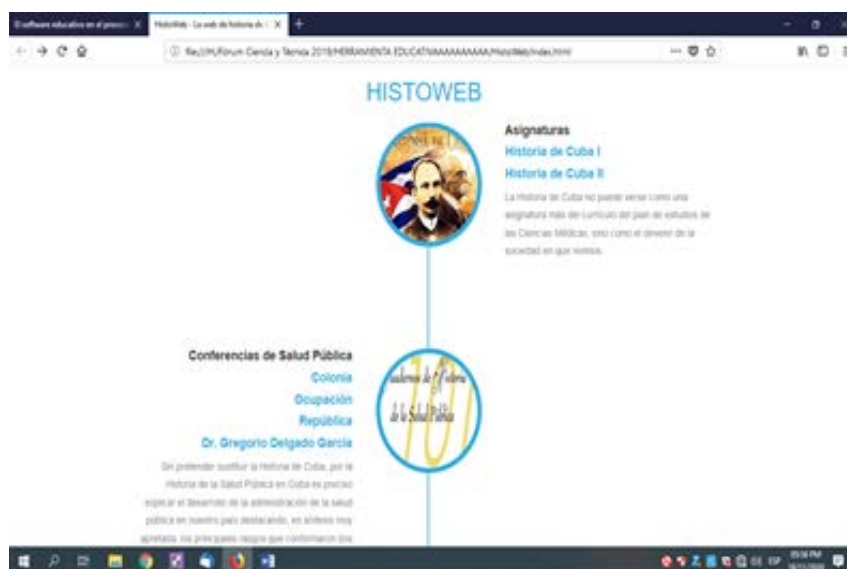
El software educativo en el proceso × HistoWeb - La web de historia de × +

file:///H:/Forum Ciencia y Técnica 2018/HERRAMIENTA EDUCATIVA/HistoWeb/index.html

HISTOWEB

Asignaturas

Historia de Cuba I

Historia de Cuba II

La Historia de Cuba no puede verse como una asignatura más del currículo del plan de estudios de las Ciencias Médicas, sino como el devenir de la sociedad en que vivimos.

Conferencias de Salud Pública

Colonia

Ocupación

República

Dr. Gregorio Delgado García

Sin pretender sustituir la Historia de Cuba, por la Historia de la Salud Pública en Cuba es preciso esgrimir el desarrollo de la administración de la salud pública en nuestro país destacando, en síntesis muy apretada, los principales rasgos que conformaron los

Cuadernos de Historia de la Salud Pública

101